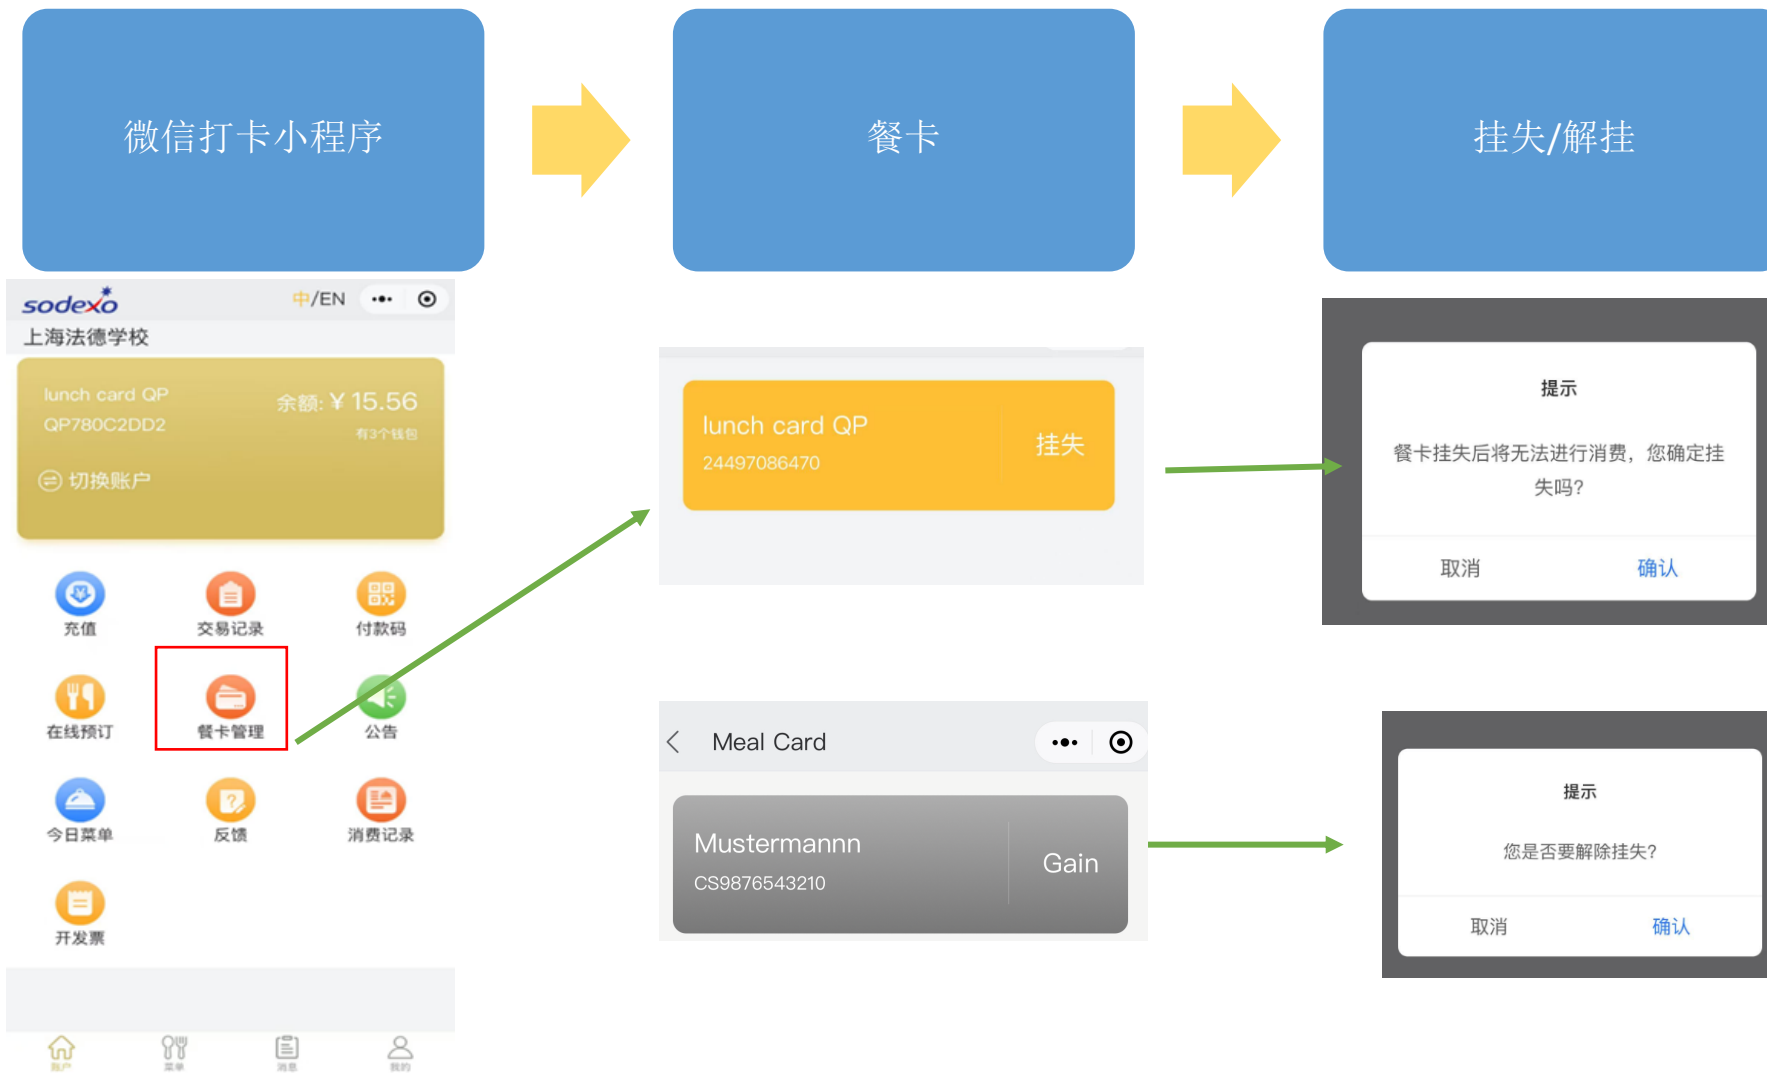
微信打卡小程序

餐卡

挂失/解挂

sodexo
中/EN
上海法德学校
lunch card QP
QP780C2DD2
余额: ¥ 15.56
有3个钱包
切换账户

充值
交易记录
付款码
在线预订
餐卡管理
公告
今日菜单
反馈
消费记录
开发票

账户
菜单
消息
我的

lunch card QP
24497086470
挂失

提示
餐卡挂失后将无法进行消费，您确定挂失吗?
取消
确认

Meal Card
Mustermannn
CS9876543210
Gain

提示
您是否要解除挂失?
取消
确认